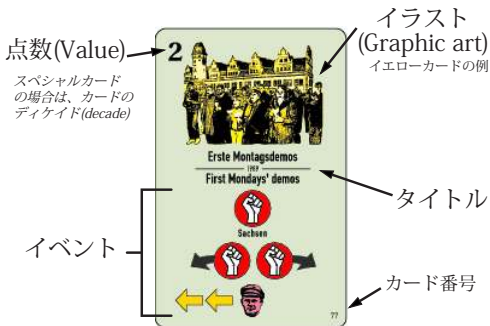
点数(Value)

スペシャルカードの場合は、カードのディケイド(decade)

2

イラスト
(Graphic art)
イエローカードの例

Erste Montagsdemos
1989
First Mondays' demos

タイトル

イベント

Sachsen

カード番号

77